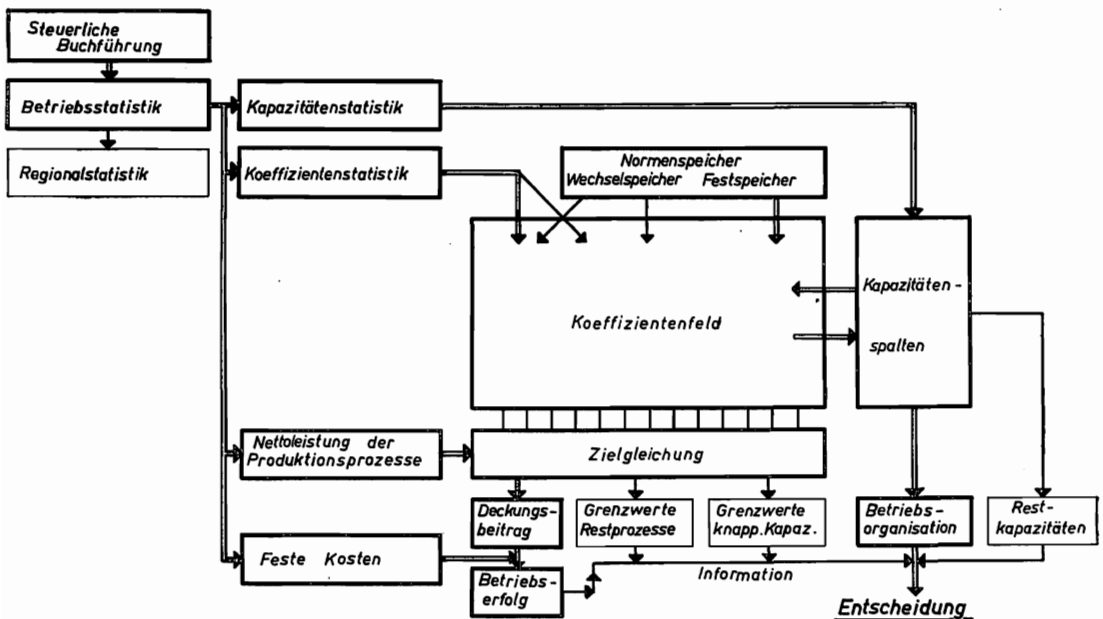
Steuerliche Buchführung

Betriebsstatistik

Regionalstatistik

Kapazitätenstatistik

Koeffizientenstatistik

Normenspeicher
Wechselspeicher Festspeicher

Koeffizientenfeld

Kapazitäten-
spalten

Nettoleistung der Produktionsprozesse

Zielgleichung

Deckungs-beitrag

Grenzwerte Restprozesse

Grenzwerte knapp. Kapaz.

Betriebs-organisation

Rest-kapazitäten

Feste Kosten

Betriebs-erfolg

Information

Entscheidung